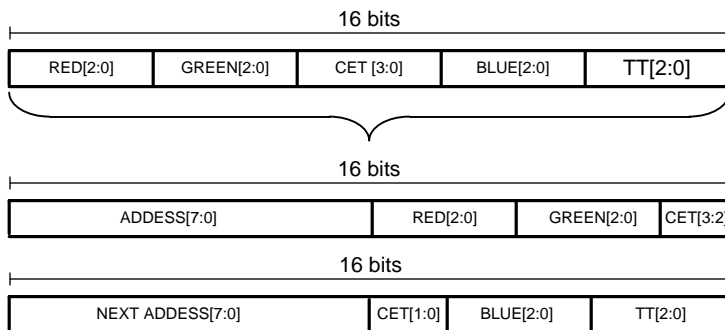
16 bits

| RED[2:0] | GREEN[2:0] | CET [3:0] | BLUE[2:0] | TT[2:0] |
|---|---|---|---|---|

16 bits

| ADDESS[7:0] | RED[2:0] | GREEN[2:0] | CET[3:2] |
|---|---|---|---|

16 bits

| NEXT ADDESS[7:0] | CET[1:0] | BLUE[2:0] | TT[2:0] |
|---|---|---|---|